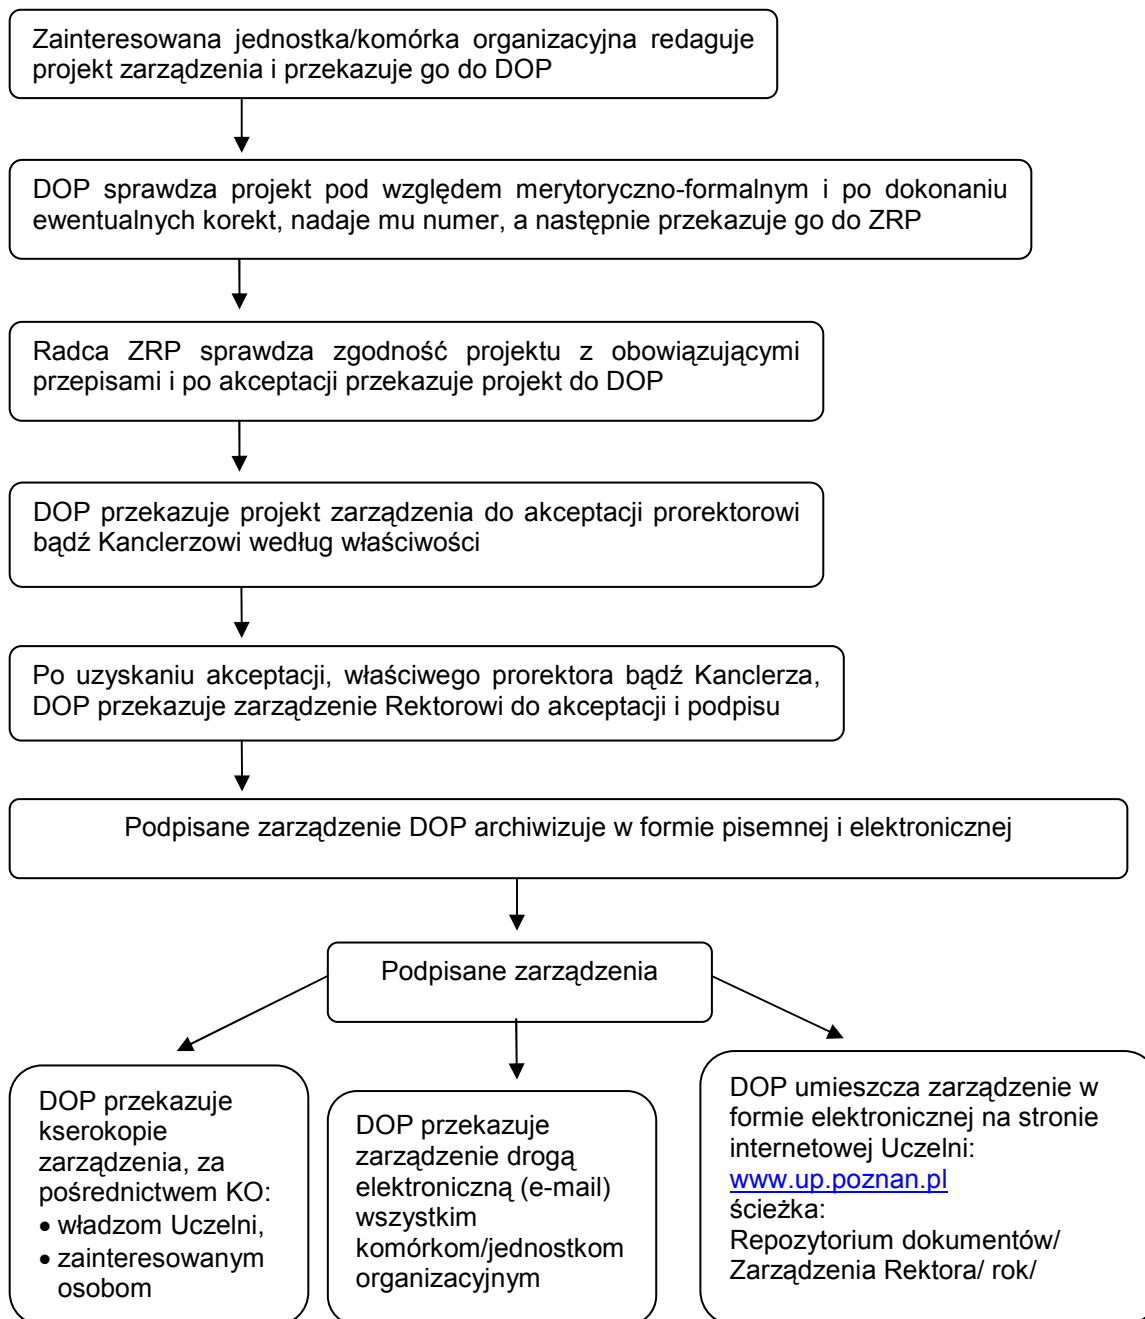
Zainteresowana jednostka/komórka organizacyjna redaguje projekt zarządzenia i przekazuje go do DOP

DOP sprawdza projekt pod względem merytoryczno-formalnym i po dokonaniu ewentualnych korekt, nadaje mu numer, a następnie przekazuje go do ZRP

Radca ZRP sprawdza zgodność projektu z obowiązującymi przepisami i po akceptacji przekazuje projekt do DOP

DOP przekazuje projekt zarządzenia do akceptacji prorektorowi bądź Kanclerzowi według właściwości

Po uzyskaniu akceptacji, właściwego prorektora bądź Kanclerza, DOP przekazuje zarządzenie Rektorowi do akceptacji i podpisu

Podpisane zarządzenie DOP archiwizuje w formie pisemnej i elektronicznej

Podpisane zarządzenia

DOP przekazuje kserokopie zarządzenia, za pośrednictwem KO:
• władzom Uczelni,
• zainteresowanym osobom

DOP przekazuje zarządzenie drogą elektroniczną (e-mail) wszystkim komórkom/jednostkom organizacyjnym

DOP umieszcza zarządzenie w formie elektronicznej na stronie internetowej Uczelni: www.up.poznan.pl ścieżka: Repozytorium dokumentów/ Zarządzenia Rektora/ rok/